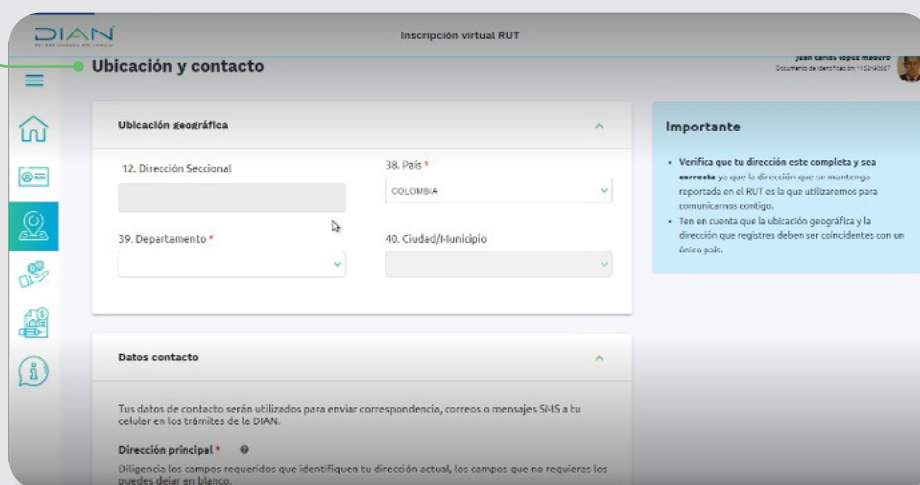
DIAN

Inscripción virtual RUT

Ubicación y contacto

Juan carlos lopez madero
Documento de identificación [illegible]

Ubicación geográfica

12. Dirección Seccional

38. País *

COLOMBIA

39. Departamento *

40. Ciudad/Municipio

Importante

• Verifica que tu dirección este completa y sea correcta ya que la dirección que se mantenga reportada en el RUT es la que utilizaremos para comunicarnos contigo.
• Ten en cuenta que la ubicación geográfica y la dirección que registres deben ser coincidentes con un único país.

Datos contacto

Tus datos de contacto serán utilizados para enviar correspondencia, correos o mensajes SMS a tu celular en los trámites de la DIAN.

Dirección principal *

Diligencia los campos requeridos que identifiquen tu dirección actual, los campos que no requieras los puedes dejar en blanco.